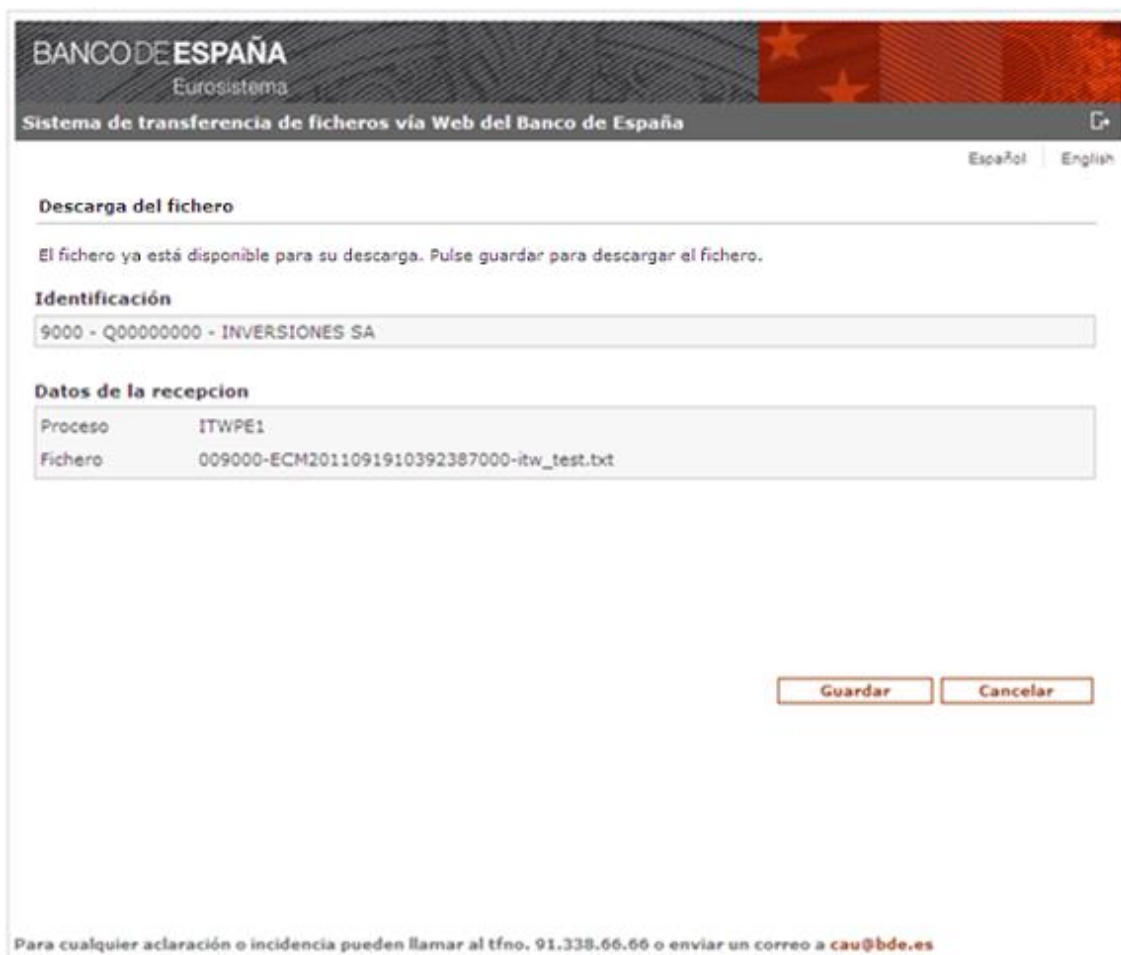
BANCO DE ESPAÑA
Eurosistema

Sistema de transferencia de ficheros vía Web del Banco de España

Español English

Descarga del fichero

El fichero ya está disponible para su descarga. Pulse guardar para descargar el fichero.

Identificación

9000 - Q00000000 - INVERSIONES SA

Datos de la recepcion

| Proceso | ITWPE1 |
|---|---|
| Fichero | 009000-ECM2011091910392387000-itw_test.txt |

Guardar Cancelar

Para cualquier aclaración o incidencia pueden llamar al tfno. 91.338.66.66 o enviar un correo a cau@bde.es